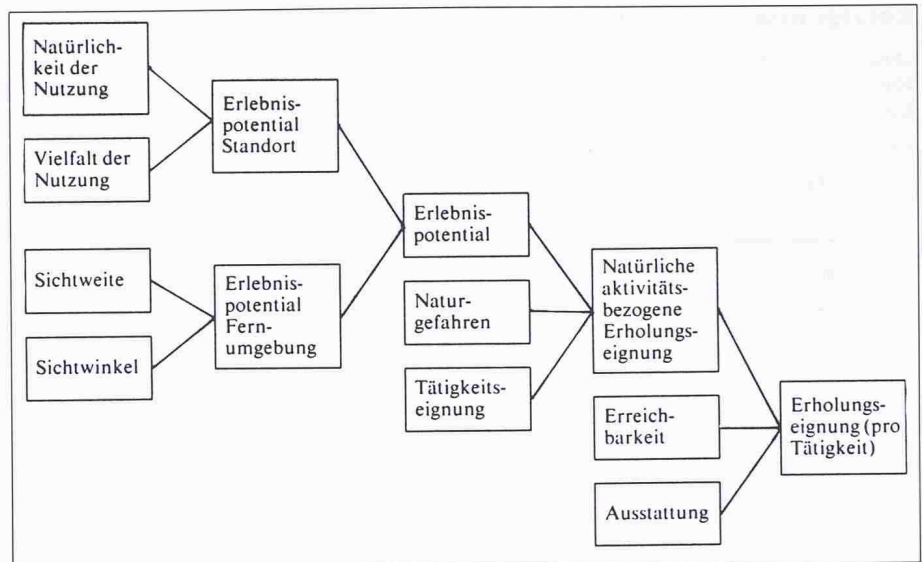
Natürlichkeit der Nutzung

Vielfalt der Nutzung

Erlebnispotential Standort

Sichtweite

Sichtwinkel

Erlebnispotential Fernumgebung

Erlebnispotential

Naturgefahren

Tätigkeitseignung

Natürliche aktivitätsbezogene Erholungseignung

Erreichbarkeit

Ausstattung

Erholungseignung (pro Tätigkeit)